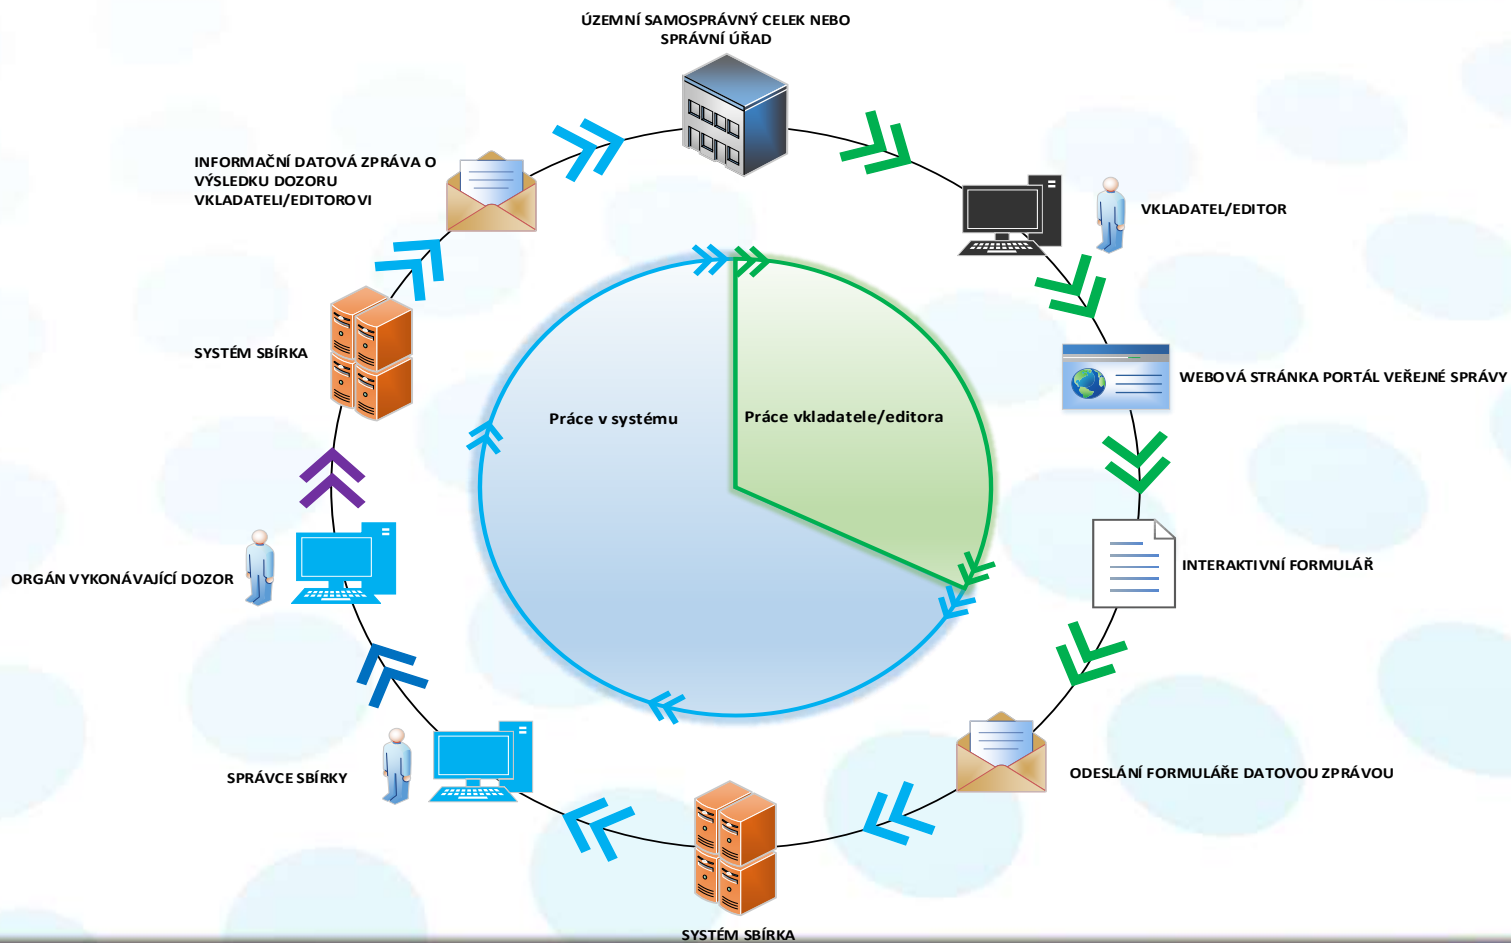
ÚZEMNÍ SAMOSPRÁVNÝ CELEK NEBO SPRÁVNÍ ÚŘAD

VKLADATEL/EDITOR

WEBOVÁ STRÁNKA PORTÁL VEŘEJNÉ SPRÁVY

INTERAKTIVNÍ FORMULÁŘ

ODESLÁNÍ FORMULÁŘE DATOVOU ZPRÁVOU

SYSTÉM SBÍRKA

SPRÁVCE SBÍRKY

ORGÁN VYKONÁVAJÍCÍ DOZOR

SYSTÉM SBÍRKA

INFORMAČNÍ DATOVÁ ZPRÁVA O VÝSLEDKU DOZORU VKLADATELI/EDITOROVI

Práce v systému

Práce vkladatele/editora